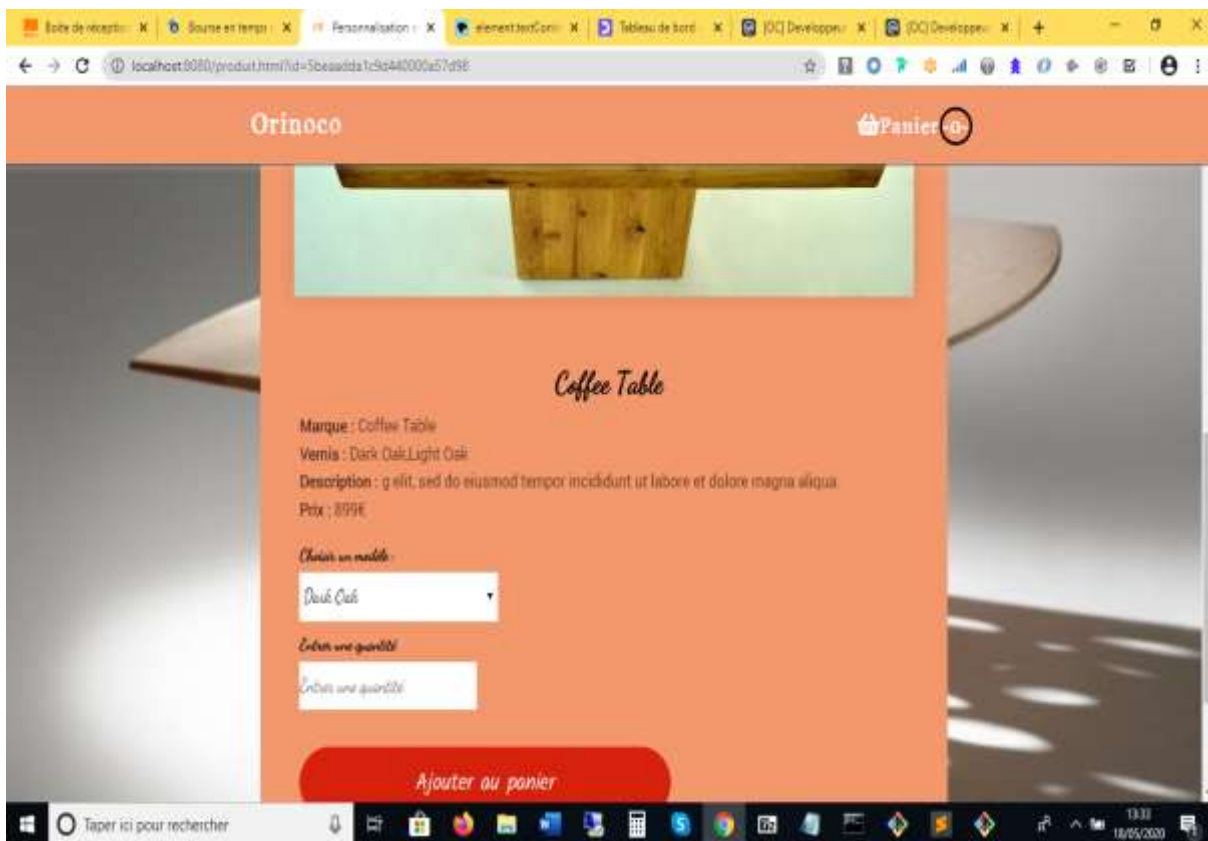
Boite de réception × Bourse en temps × Personnalisation × element.textCont × Tableau de bord × [OC] Developpeur × [OC] Developpeur ×

localhost:8080/produit.html?id=5beaadda1c9d440000a57d98

Orinoco

Panier -0-

Coffee Table

Marque : Coffee Table
Vernis : Dark Oak,Light Oak
Description : g elit, sed do eiusmod tempor incididunt ut labore et dolore magna aliqua.
Prix : 899€

Choisir un modèle :

Dark Oak

Entrer une quantité

Entrer une quantité

Ajouter au panier

Taper ici pour rechercher

13:33
18/05/2020